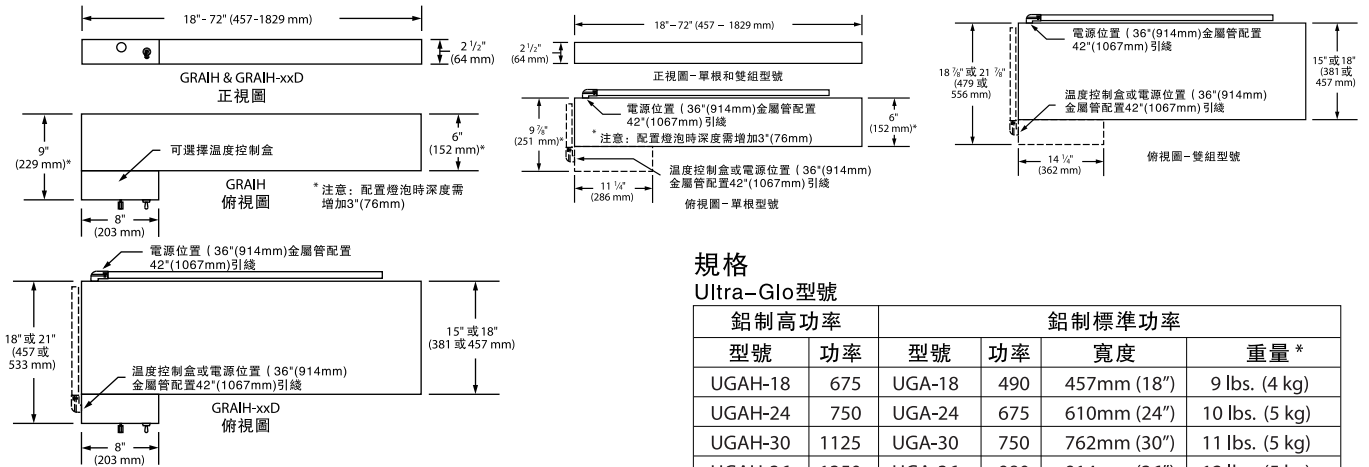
18" - 72" (457-1829 mm)

$2\frac{1}{2}$"
(64 mm)

GRAIH & GRAIH-xxD
正視圖

9"
(229 mm)*

可選擇溫度控制盒

6"
(152 mm)*

GRAIH
俯視圖

* 注意：配置燈泡時深度需增加3"(76mm)

8"
(203 mm)

18" - 72" (457 – 1829 mm)

$2\frac{1}{2}$"
(64 mm)

正視圖– 單根和雙組型號

$9\frac{7}{8}$"
(251 mm)*

電源位置 ( 36"(914mm)金屬管配置 42"(1067mm) 引綫

* 注意：配置燈泡時深度需增加3"(76mm)

6"
(152 mm)*

溫度控制盒或電源位置 ( 36"(914mm) 金屬管配置42"(1067mm) 引綫

$11\frac{1}{4}$"
(286 mm)

俯視圖– 單根型號

電源位置 ( 36"(914mm)金屬管配置 42"(1067mm) 引綫

$18\frac{7}{8}$" 或 $21\frac{7}{8}$"
(479 或 556 mm)

溫度控制盒或電源位置 ( 36"(914mm) 金屬管配置42"(1067mm) 引綫

15" 或 18"
(381 或 457 mm)

$14\frac{1}{4}$"
(362 mm)

俯視圖– 雙組型號

電源位置 ( 36"(914mm)金屬管配置 42"(1067mm) 引綫

18" 或 21"
(457 或 533 mm)

15" 或 18"
(381 或 457 mm)

溫度控制盒或電源位置 ( 36"(914mm) 金屬管配置42"(1067mm) 引綫

GRAIH-xxD
俯視圖

8"
(203 mm)

規格
Ultra-Glo型號

| 鋁制高功率 | | 鋁制標準功率 | | | |
|---|---|---|---|---|---|
| 型號 | 功率 | 型號 | 功率 | 寬度 | 重量 * |
| UGAH-18 | 675 | UGA-18 | 490 | 457mm (18") | 9 lbs. (4 kg) |
| UGAH-24 | 750 | UGA-24 | 675 | 610mm (24") | 10 lbs. (5 kg) |
| UGAH-30 | 1125 | UGA-30 | 750 | 762mm (30") | 11 lbs. (5 kg) |
| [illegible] | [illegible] | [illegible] | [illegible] | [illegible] | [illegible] |